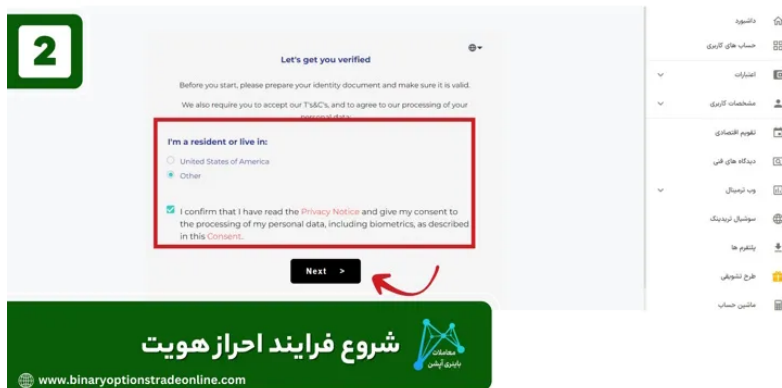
2

Let's get you verified

Before you start, please prepare your identity document and make sure it is valid.

We also require you to accept our T's&C's, and to agree to our processing of your personal data:

I'm a resident or live in:

United States of America

Other

I confirm that I have read the Privacy Notice and give my consent to the processing of my personal data, including biometrics, as described in this Consent.

Next >

داشبورد
حساب های کاربری
اعتبارات
مشخصات کاربری
تقویم اقتصادی
دیدگاه های فنی
وب ترمینال
سوشیال تریدینگ
پلتفرم ها
طرح تشویقی
ماشین حساب

شروع فرایند احراز هویت

معاملات باینری آپشن

www.binaryoptionstradeonline.com